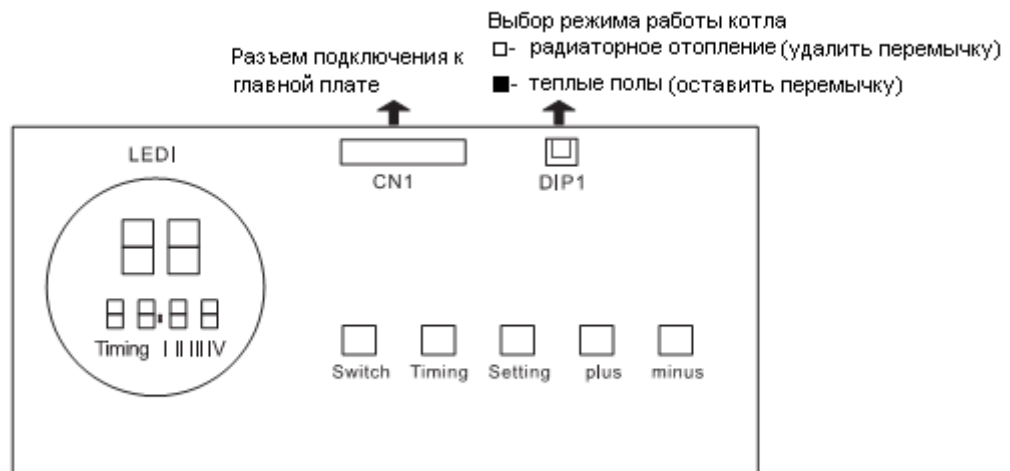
Выбор режима работы котла
□- радиаторное отопление (удалить перемычку)
■- теплые полы (оставить перемычку)

Разъем подключения к главной плате

LEDI

CN1

DIP1

Timing I II III IV

Switch Timing Setting plus minus